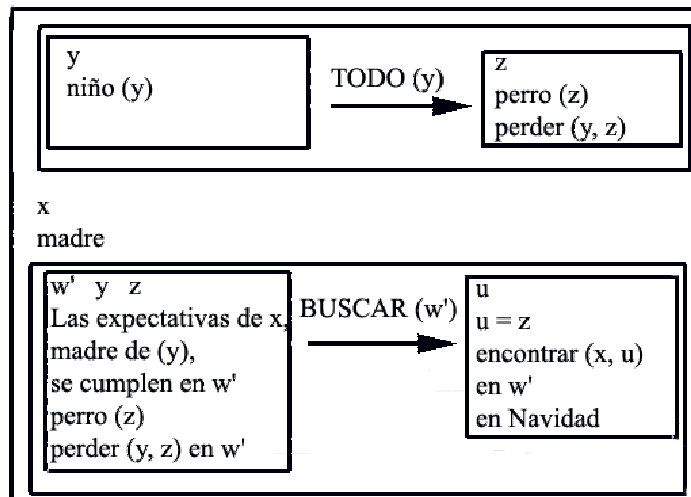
y
niño (y)

TODO (y)

z
perro (z)
perder (y, z)

x
madre

w' y z
Las expectativas de x,
madre de (y),
se cumplen en w'
perro (z)
perder (y, z) en w'

BUSCAR (w')

u
u = z
encontrar (x, u)
en w'
en Navidad